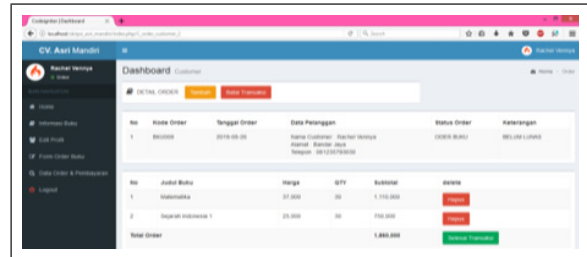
Codeigniter | Dashboard

localhost/...

CV. Asri Mandiri

Rachel Venny
Online

MAIN NAVIGATION

Home

Informasi Buku

Edit Profil

Form Order Buku

Data Order & Pembayaran

Logout

Rachel Venny

Dashboard Customer

Home > Order

DETAIL ORDER Tambah Batal Transaksi

| No | Kode Order | Tanggal Order | Data Pelanggan | Status Order | Keterangan |
|---|---|---|---|---|---|
| 1 | BK0006 | 2018-05-26 | Nama Customer : Rachel Venny Alamat : Bandar Jaya Telepon : 081230793939 | ORDER BUKU | BELUM LUNAS |

| No | Judul Buku | Harga | QTY | Subtotal | delete |
|---|---|---|---|---|---|
| 1 | Matematika | 37,000 | 30 | 1,110,000 | Hapus |
| 2 | Sejarah Indonesia 1 | 25,000 | 30 | 750,000 | Hapus |
| Total Order | | | | 1,860,000 | Selesai Transaksi |